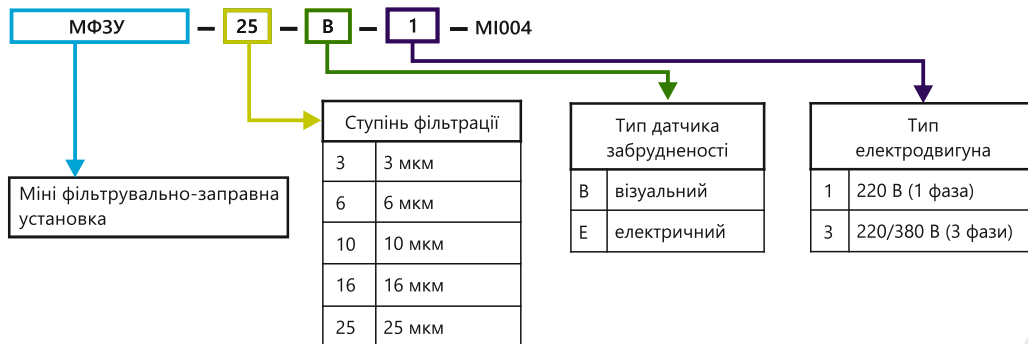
МФЗУ – 25 – B – 1 – MI004

Міні фільтрувально-заправна установка

| Ступінь фільтрації | |
|---|---|
| 3 | 3 мкм |
| 6 | 6 мкм |
| 10 | 10 мкм |
| 16 | 16 мкм |
| 25 | 25 мкм |

| Тип датчика забрудненості | |
|---|---|
| B | візуальний |
| E | електричний |

| Тип електродвигуна | |
|---|---|
| 1 | 220 В (1 фаза) |
| 3 | 220/380 В (3 фази) |